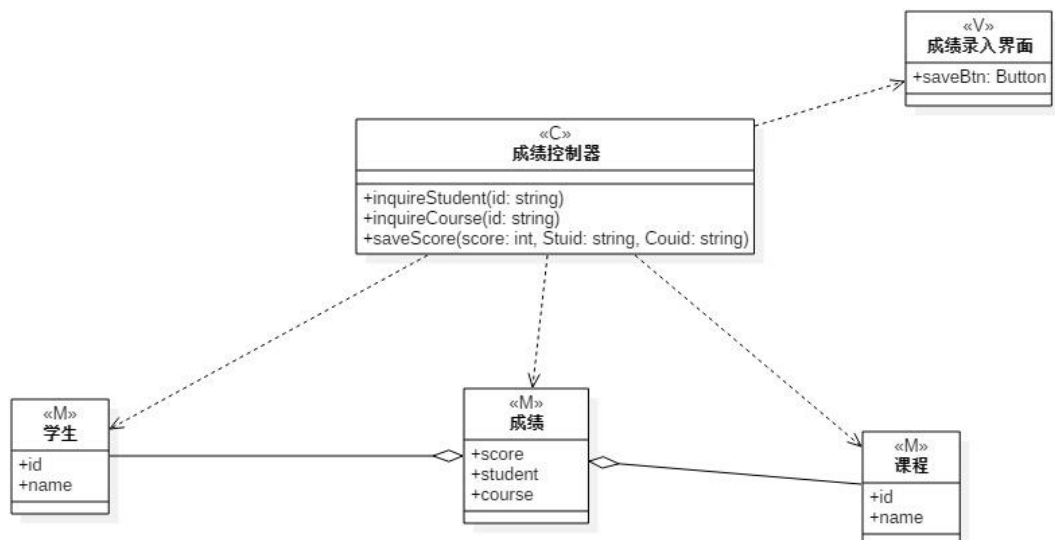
«V»
成绩录入界面

+saveBtn: Button

«C»
成绩控制器

+inquireStudent(id: string)
+inquireCourse(id: string)
+saveScore(score: int, Stuid: string, Couid: string)

«M»
学生

+id
+name

«M»
成绩

+score
+student
+course

«M»
课程

+id
+name